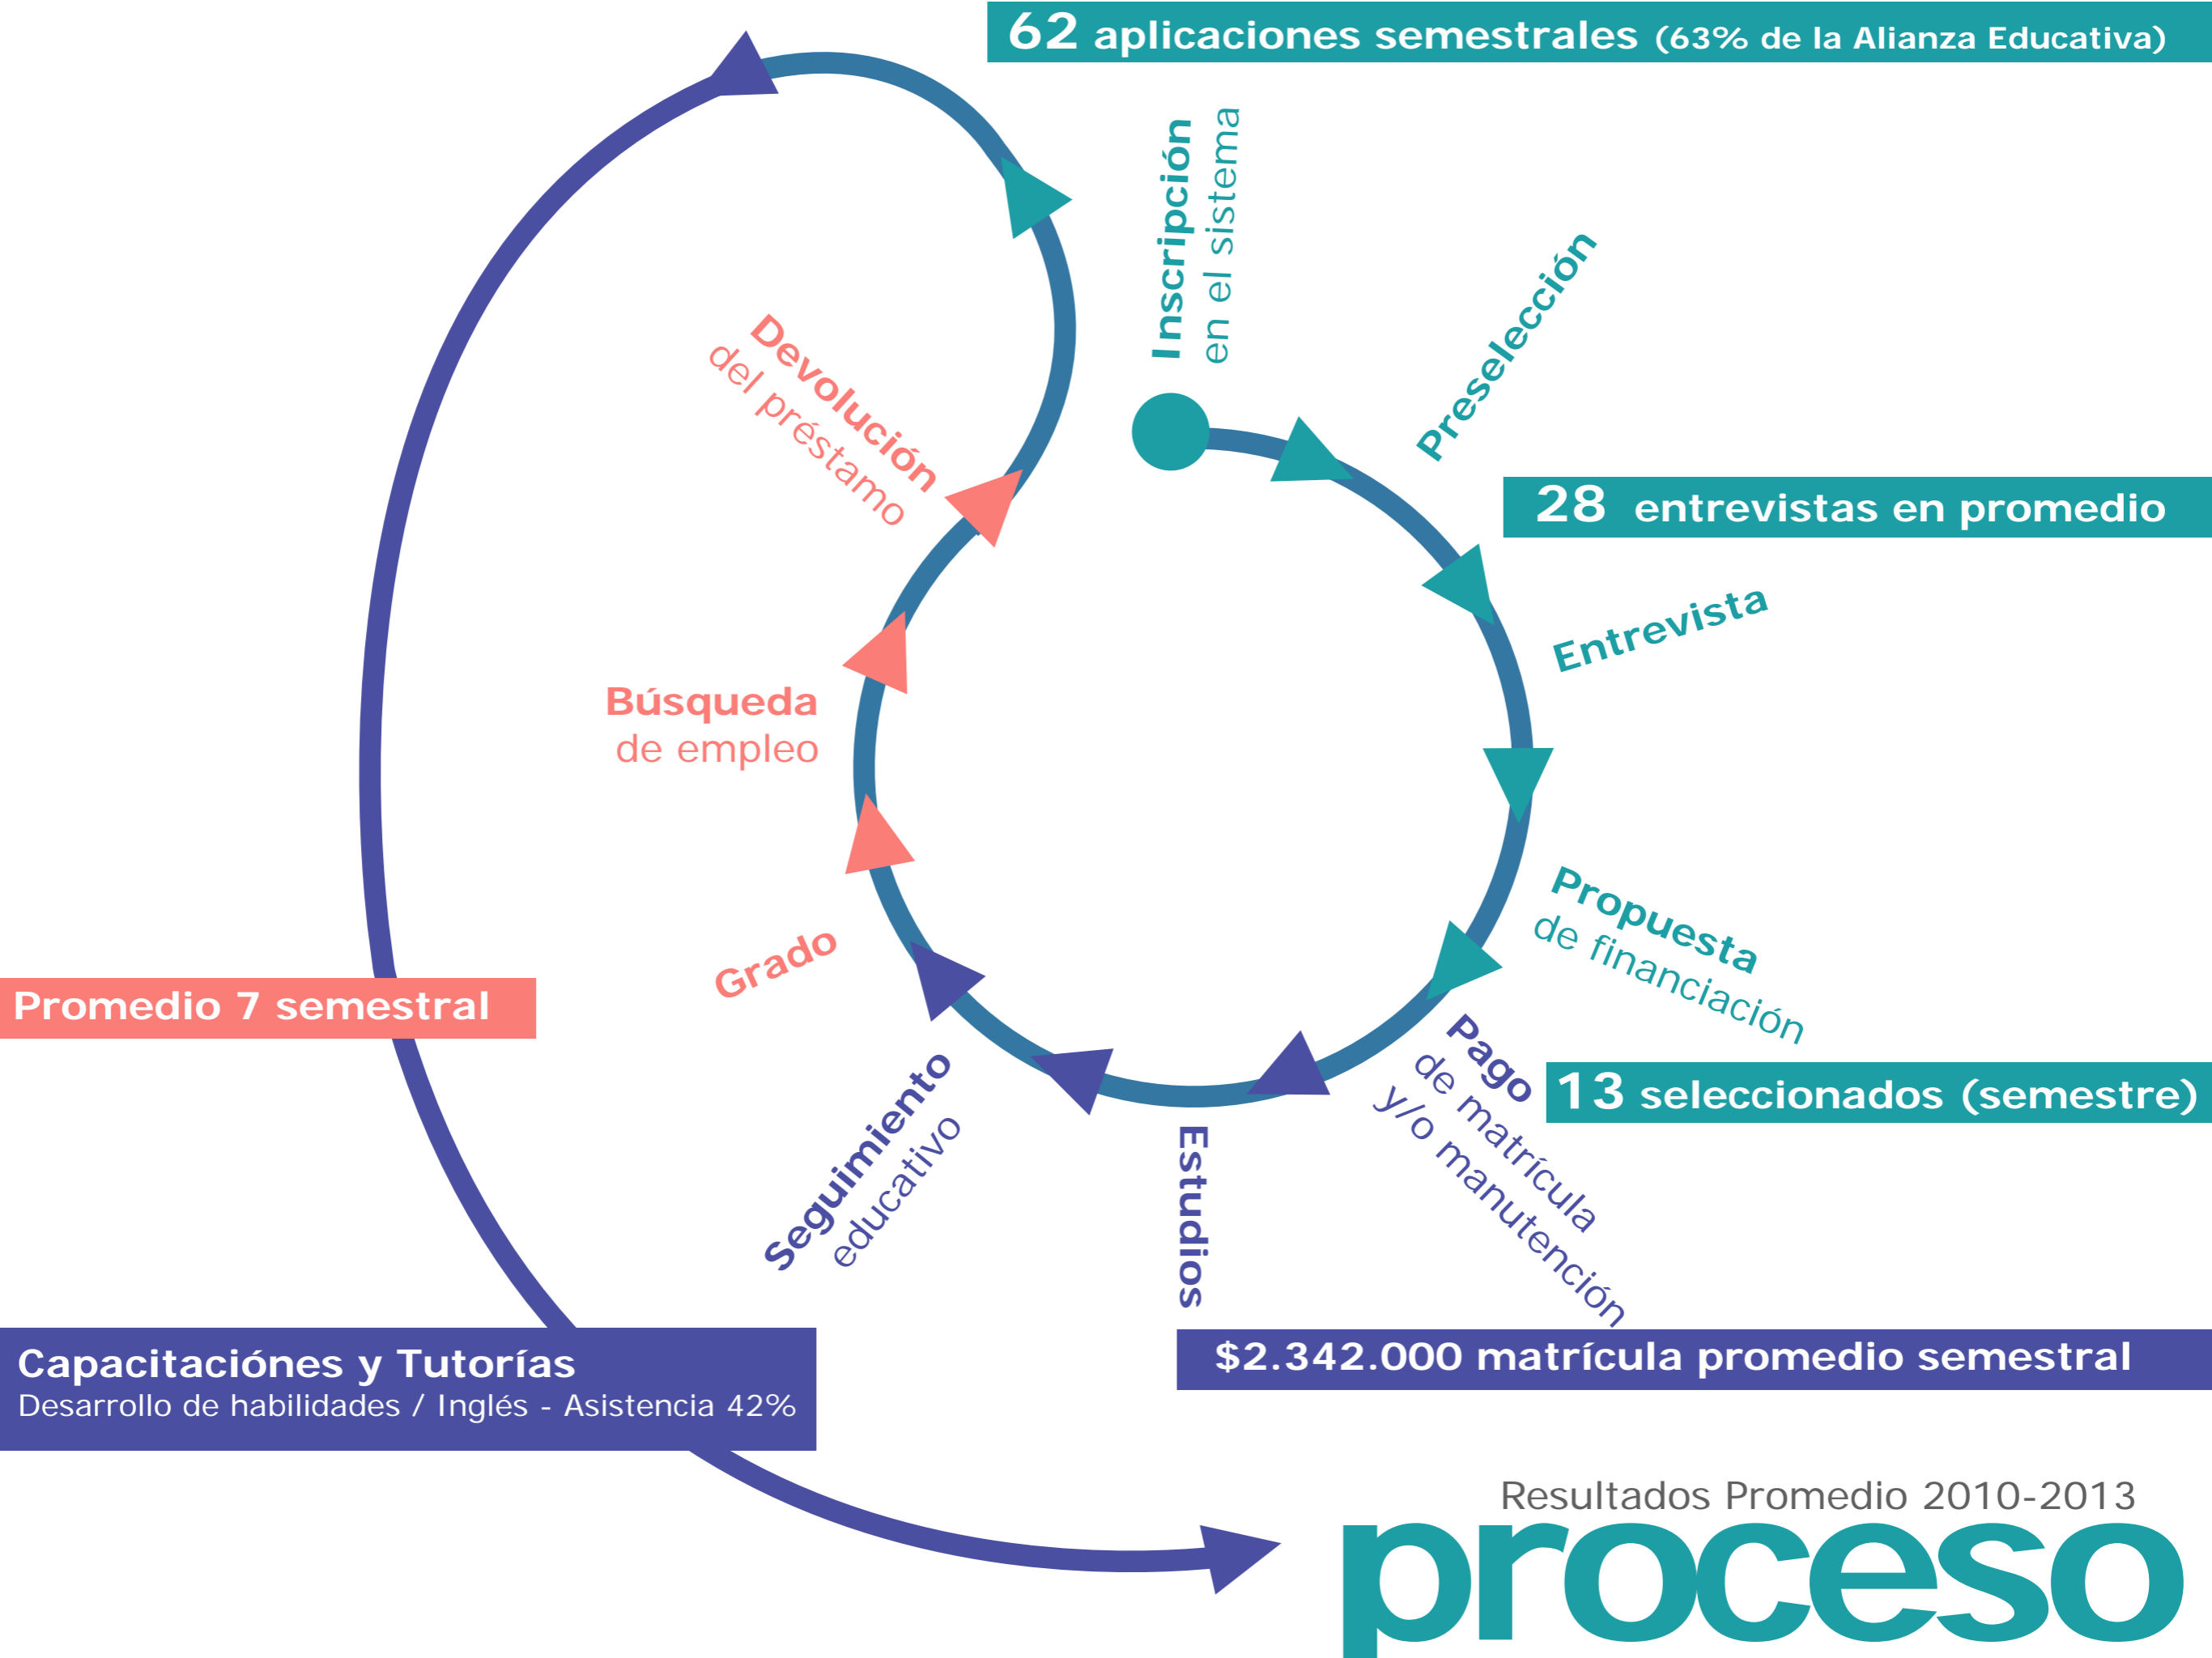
62 aplicaciones semestrales (63% de la Alianza Educativa)

Inscripción en el sistema

Preselección

28 entrevistas en promedio

Entrevista

Propuesta de financiación

Pago de matrícula y/o manutención

13 seleccionados (semestre)

Estudios

Seguimiento educativo

Grado

Búsqueda de empleo

Devolución del préstamo

Promedio 7 semestral

$2.342.000 matrícula promedio semestral

Capacitaciónes y Tutorías
Desarrollo de habilidades / Inglés - Asistencia 42%

Resultados Promedio 2010-2013
proceso